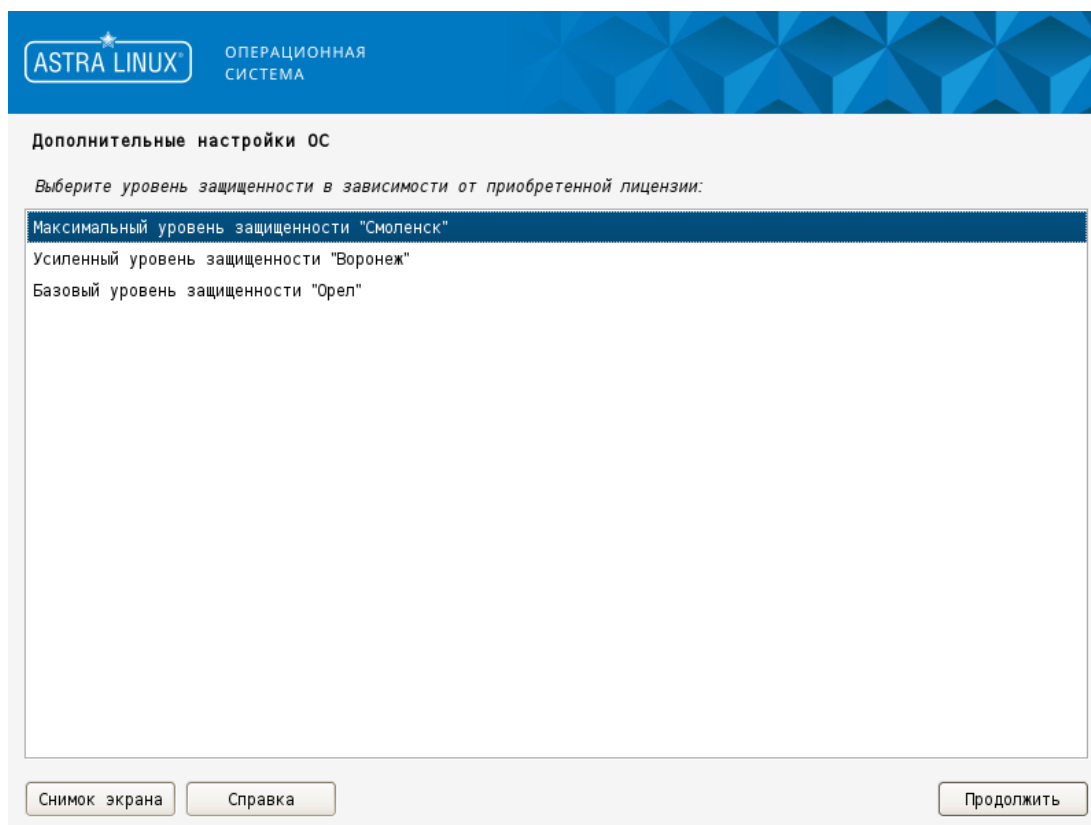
ASTRA LINUX®

ОПЕРАЦИОННАЯ СИСТЕМА

Дополнительные настройки ОС

Выберите уровень защищенности в зависимости от приобретенной лицензии:

Максимальный уровень защищенности "Смоленск"
Усиленный уровень защищенности "Воронеж"
Базовый уровень защищенности "Орел"

Снимок экрана
Справка
Продолжить